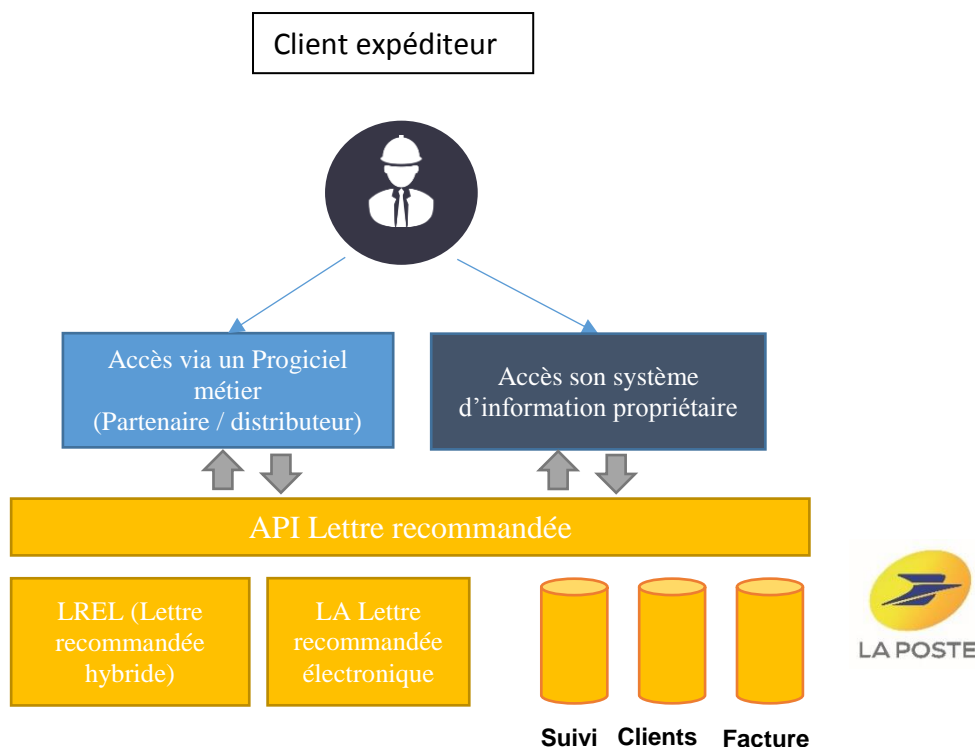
Client expéditeur

Accès via un Progiciel métier (Partenaire / distributeur)

Accès son système d'information propriétaire

API Lettre recommandée

LREL (Lettre recommandée hybride)

LA Lettre recommandée électronique

Suivi Clients Facture

LA POSTE